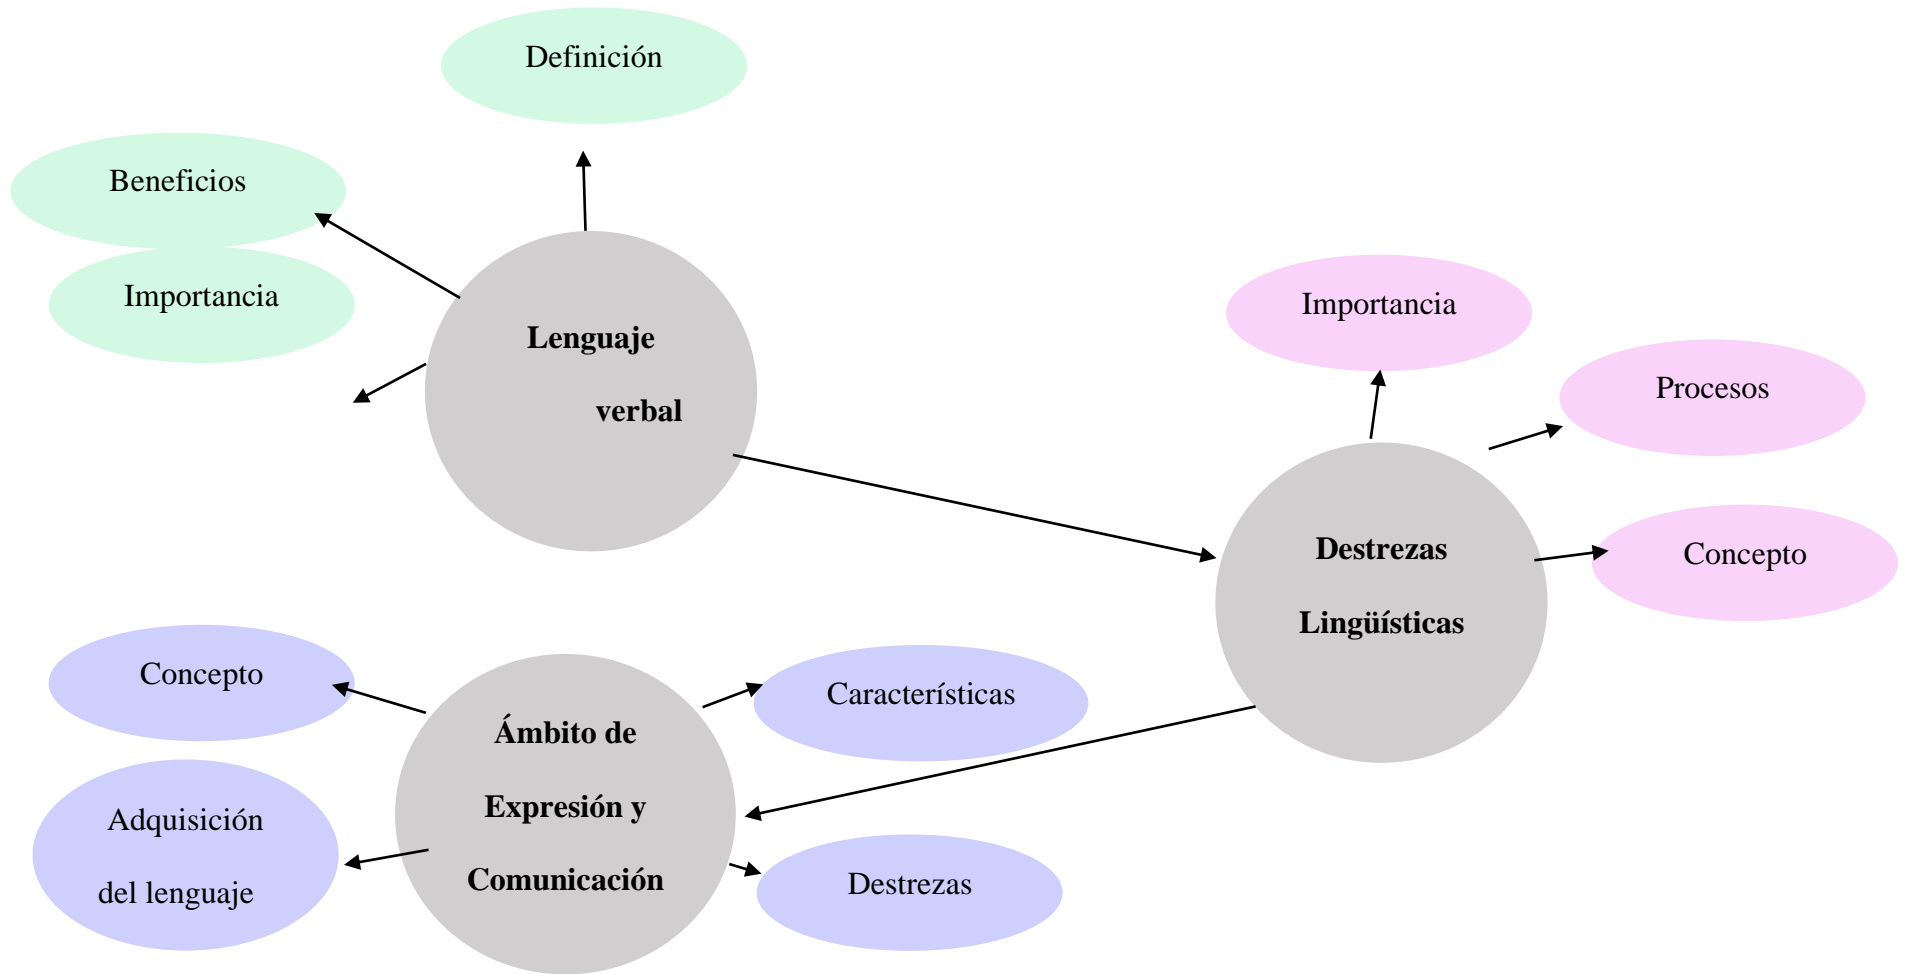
Definición

Beneficios

Importancia

Lenguaje verbal

Importancia

Procesos

Destrezas Lingüísticas

Concepto

Concepto

Características

Ámbito de Expresión y Comunicación

Adquisición del lenguaje

Destrezas